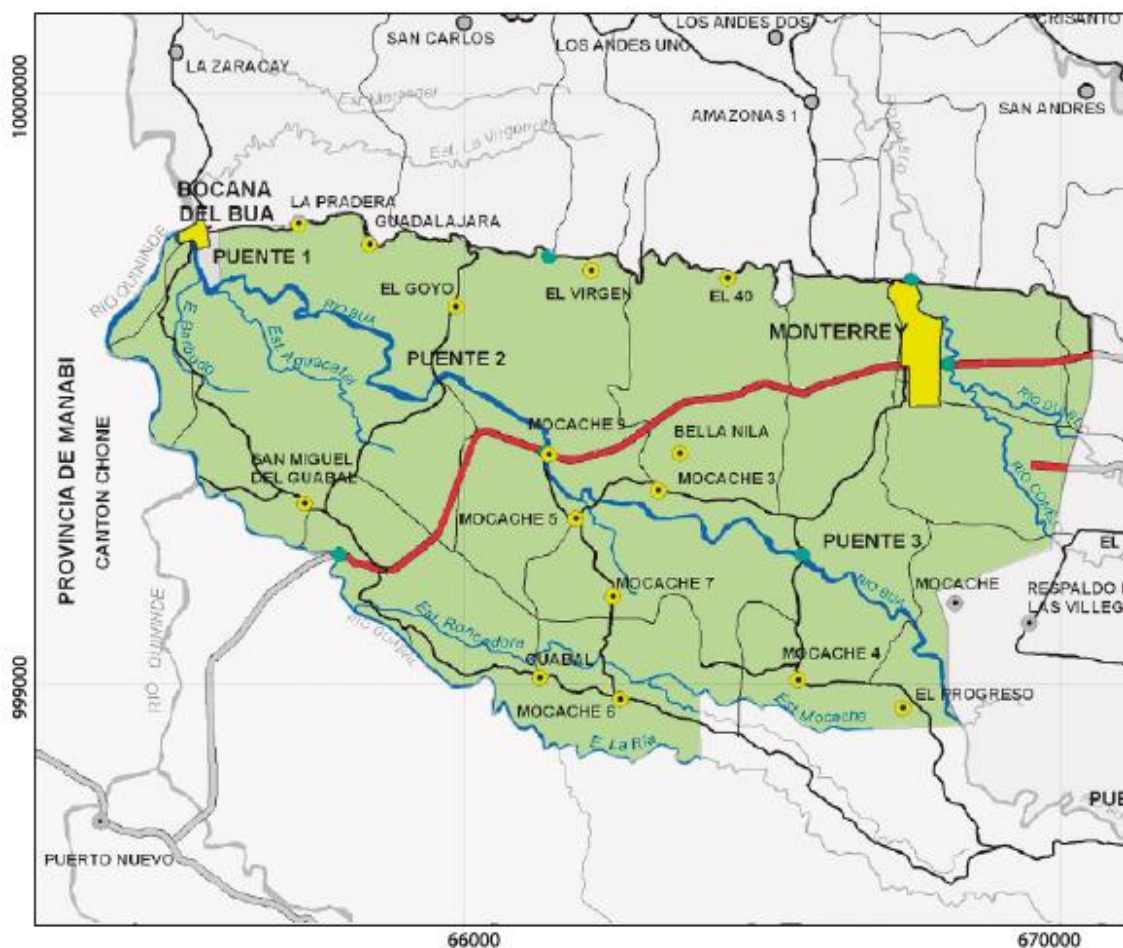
10000000
999000
66000
670000
LA ZARACAY
SAN CARLOS
LOS ANDES UNO
LOS ANDES DOS
CRISANTO
AMAZONAS 1
SAN ANDRES
Est. Mercedes
Est. La Virgencita
BOCANA DEL BUA
LA PRADERA
GUADALAJARA
PUENTE 1
RIO QUININDE
RIO BUA
EL GOYO
EL VIRGEN
EL 40
MONTERREY
E. Barbudo
Est. Aguacatal
PUENTE 2
PROVINCIA DE MANABI
CANTON CHONE
MOCACHE 9
BELLA NILA
MOCACHE 3
RIO DIABLO
RIO COJIMIES
SAN MIGUEL DEL GUABAL
MOCACHE 5
PUENTE 3
EL
MOCACHE 7
MOCACHE
RESPALDO LAS VILLEG
RIO BUA
RIO QUININDE
RIO QUININDE
Est. Roncadora
GUABAL
MOCACHE 4
MOCACHE 6
EL PROGRESO
Est. Mocache
E. La Ria
PUE
PUERTO NUEVO